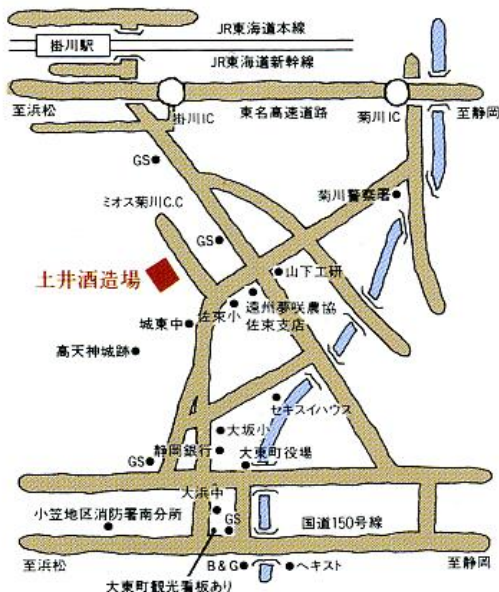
JR東海道本線
掛川駅
JR東海道新幹線
至浜松
掛川IC
東名高速道路
菊川IC
至静岡
GS
菊川警察署
ミオス菊川C.C
GS
土井酒造場
山下工研
遠州夢咲農協
佐東支店
城東中
佐東小
高天神城跡
セキスイハウス
大坂小
静岡銀行
大東町役場
GS
大浜中
小笠地区消防署南分所
GS
国道150号線
至浜松
B&G
ヘキスト
至静岡
大東町観光看板あり